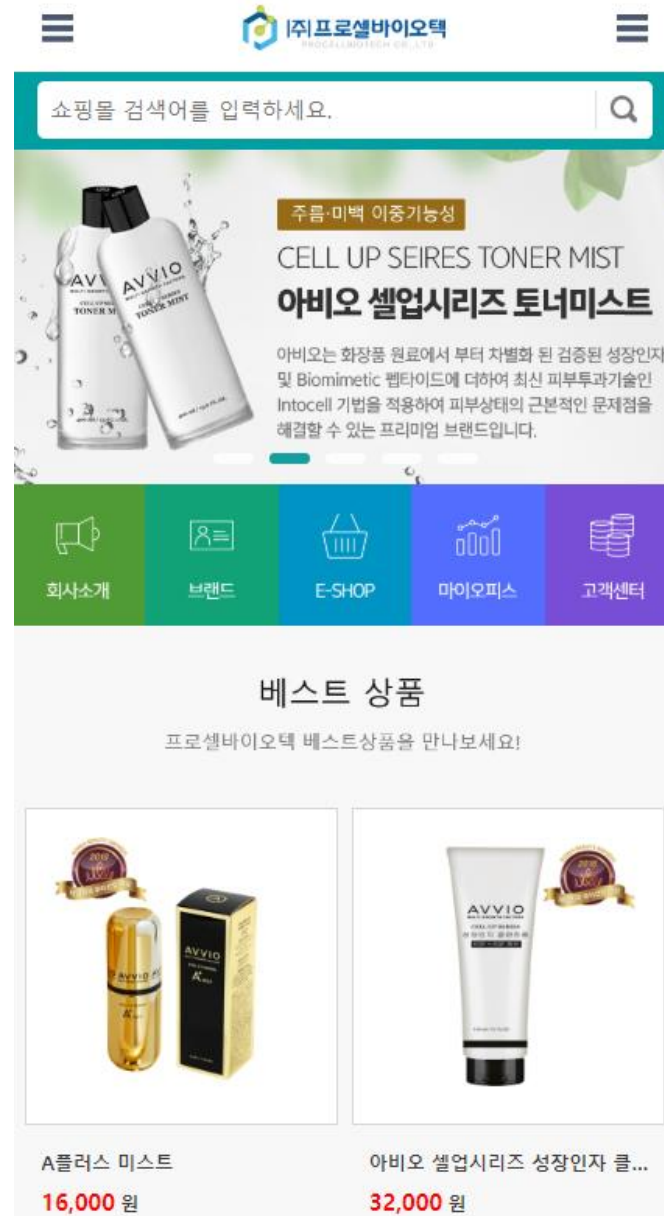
(주)프로셀바이오텍
PROCELLBIOTECH CO., LTD

쇼핑몰 검색어를 입력하세요.

주름·미백 이중기능성
CELL UP SEIRES TONER MIST
아비오 셀업시리즈 토너미스트
아비오는 화장품 원료에서 부터 차별화 된 검증된 성장인자 및 Biomimetic 펩타이드에 더하여 최신 피부투과기술인 Intocell 기법을 적용하여 피부상태의 근본적인 문제점을 해결할 수 있는 프리미엄 브랜드입니다.

AVVIO
TONER MIST
AVVIO
TONER MIST

회사소개
브랜드
E-SHOP
마이오피스
고객센터

베스트 상품
프로셀바이오텍 베스트상품을 만나보세요!

AVVIO
AVVIO

A플러스 미스트
16,000 원

아비오 셀업시리즈 성장인자 클...
32,000 원